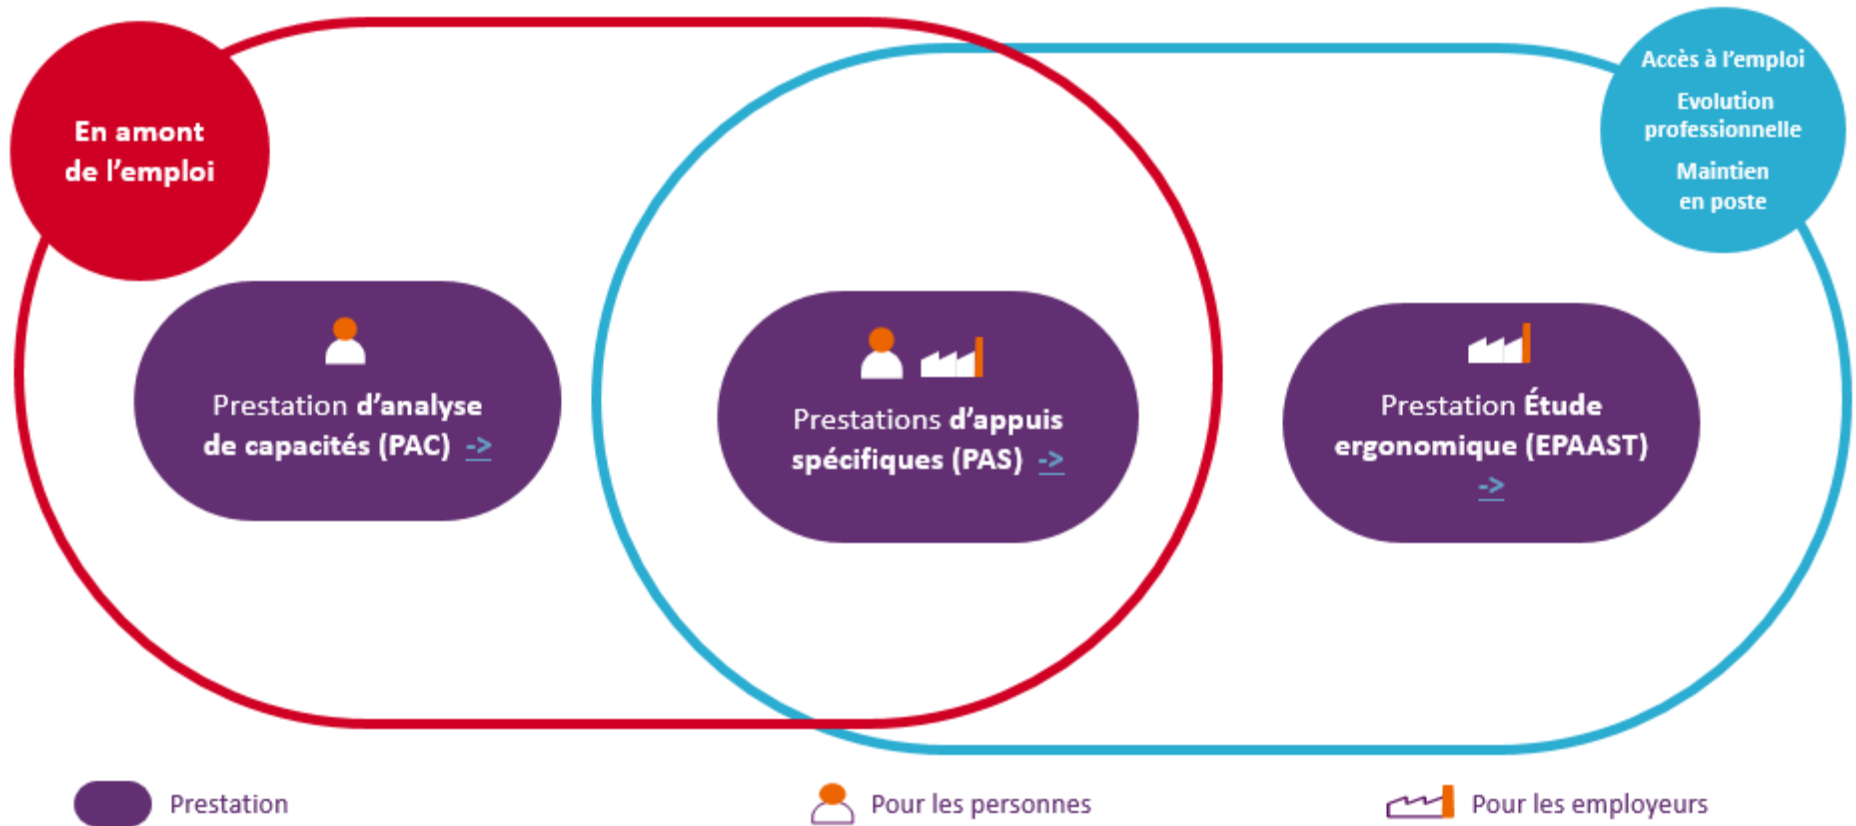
En amont de l'emploi

Accès à l'emploi

Evolution professionnelle

Maintien en poste

Prestation d'analyse de capacités (PAC) ->

Prestations d'appuis spécifiques (PAS) ->

Prestation Étude ergonomique (EPAAST) ->

Prestation

Pour les personnes

Pour les employeurs